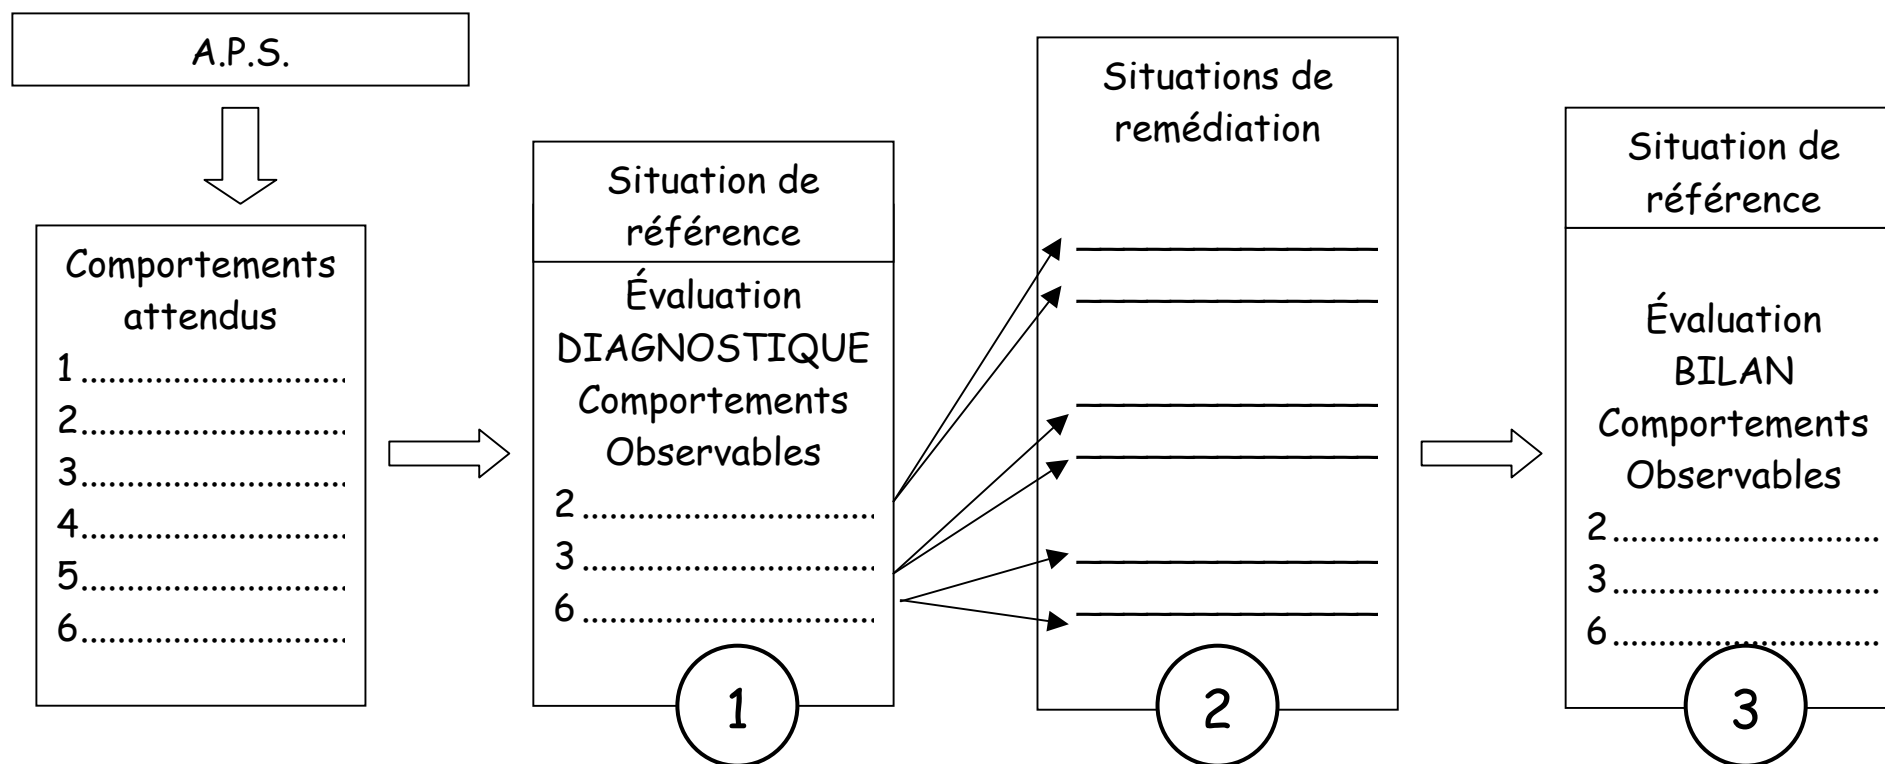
A.P.S.

Comportements attendus
1..........................
2..........................
3..........................
4..........................
5..........................
6..........................

Situation de référence

Évaluation DIAGNOSTIQUE
Comportements Observables
2..........................
3..........................
6..........................

1

Situations de remédiation

2

Situation de référence

Évaluation BILAN
Comportements Observables
2..........................
3..........................
6..........................

3